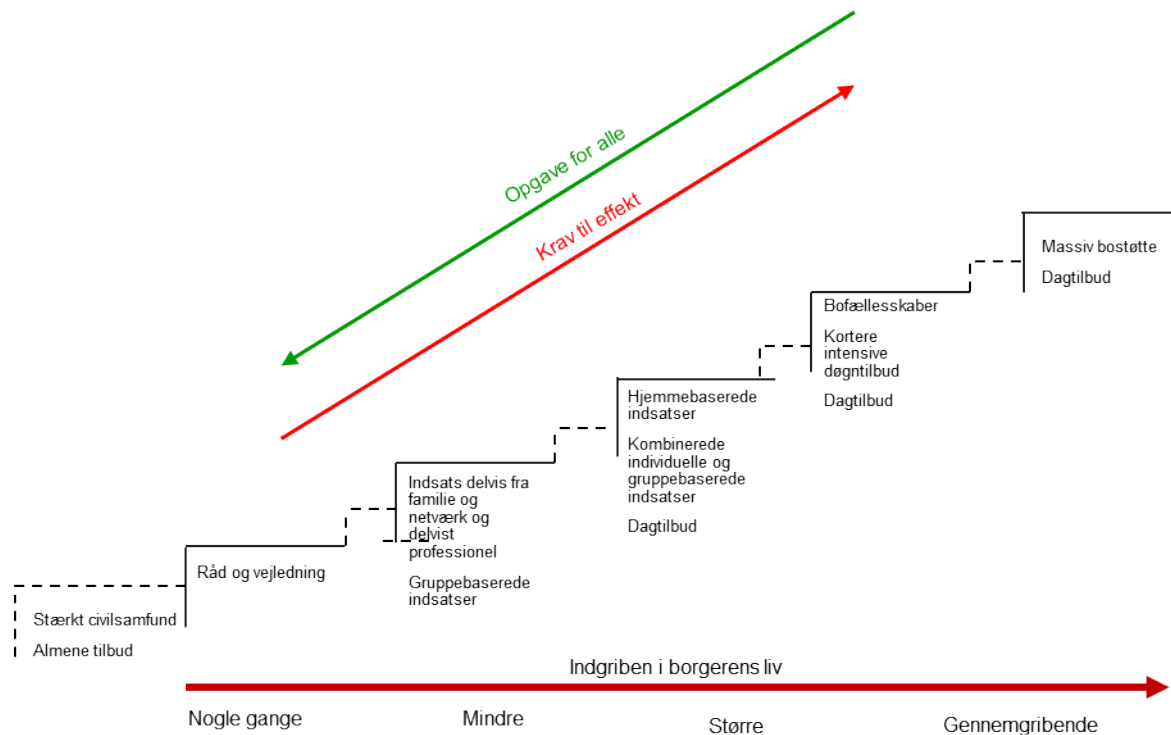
Opgave for alle

Krav til effekt

Massiv bostøtte

Dagtilbud

Bofællesskaber

Kortere intensive døgntilbud

Dagtilbud

Hjemmebaserede indsatser

Kombinerede individuelle og gruppebaserede indsatser

Dagtilbud

Indsats delvis fra familie og netværk og delvist professionel

Gruppebaserede indsatser

Råd og vejledning

Stærkt civilsamfund

Almene tilbud

Indgriben i borgerens liv

Nogle gange

Mindre

Større

Gennemgribende